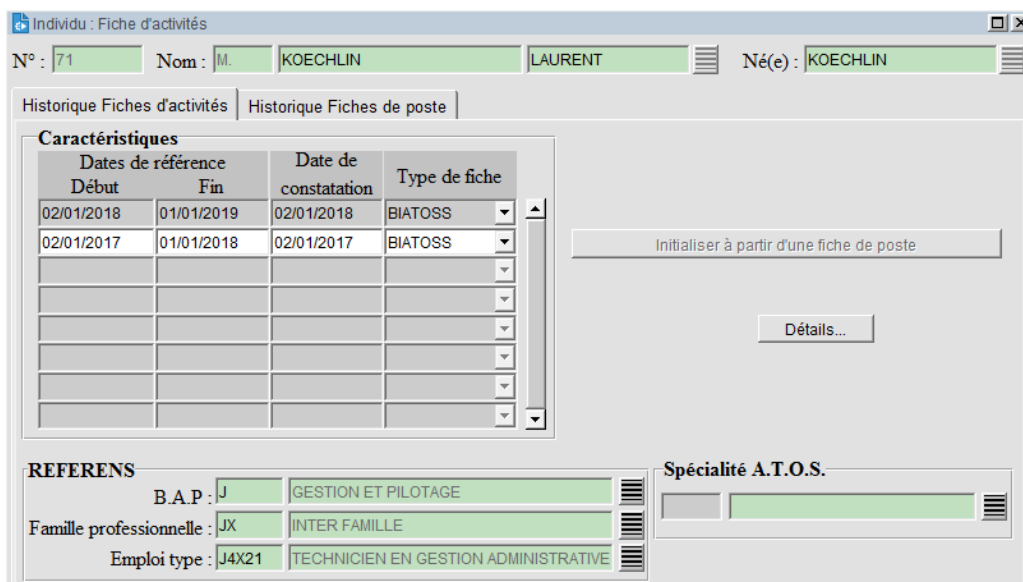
Individu : Fiche d'activités

N° : 71 Nom : M. KOECHLIN LAURENT Né(e) : KOECHLIN

Historique Fiches d'activités | Historique Fiches de poste

Caractéristiques

| Dates de référence Début | Fin | Date de constatation | Type de fiche |
|---|---|---|---|
| 02/01/2018 | 01/01/2019 | 02/01/2018 | BIATOSS |
| 02/01/2017 | 01/01/2018 | 02/01/2017 | BIATOSS |
| | | | |
| | | | |
| | | | |
| | | | |
| | | | |
| | | | |

Initialiser à partir d'une fiche de poste

Détails...

REFERENS

B.A.P : J GESTION ET PILOTAGE

Famille professionnelle : JX INTER FAMILLE

Emploi type : J4X21 TECHNICIEN EN GESTION ADMINISTRATIVE

Spécialité A.T.O.S.